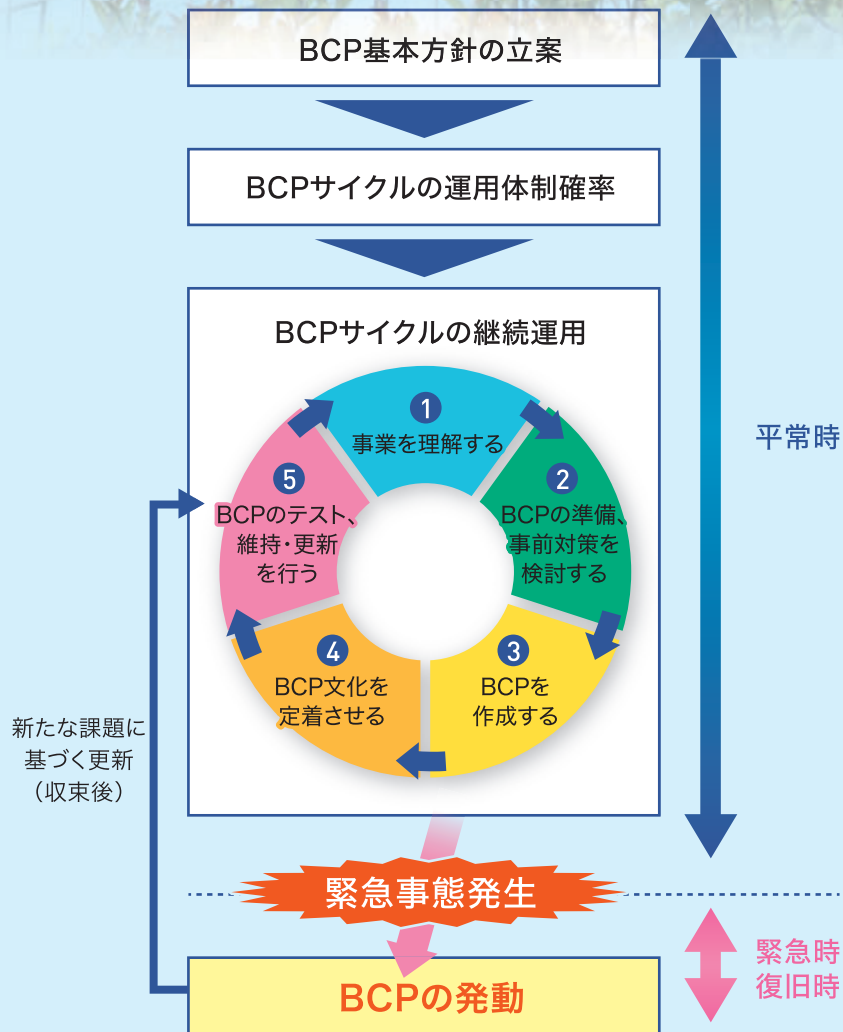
BCP基本方針の立案

BCPサイクルの運用体制確率

BCPサイクルの継続運用

1
事業を理解する

2
BCPの準備、事前対策を検討する

3
BCPを作成する

4
BCP文化を定着させる

5
BCPのテスト、維持・更新を行う

平常時

新たな課題に基づく更新（収束後）

緊急事態発生

緊急時
復旧時

BCPの発動